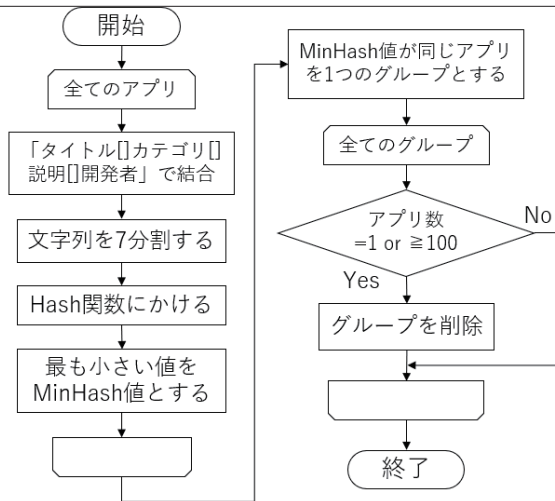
開始

全てのアプリ

「タイトル[]カテゴリ[]説明[]開発者」で結合

文字列を7分割する

Hash関数にかける

最も小さい値をMinHash値とする

MinHash値が同じアプリを1つのグループとする

全てのグループ

アプリ数 =1 or ≧100

No

Yes

グループを削除

終了